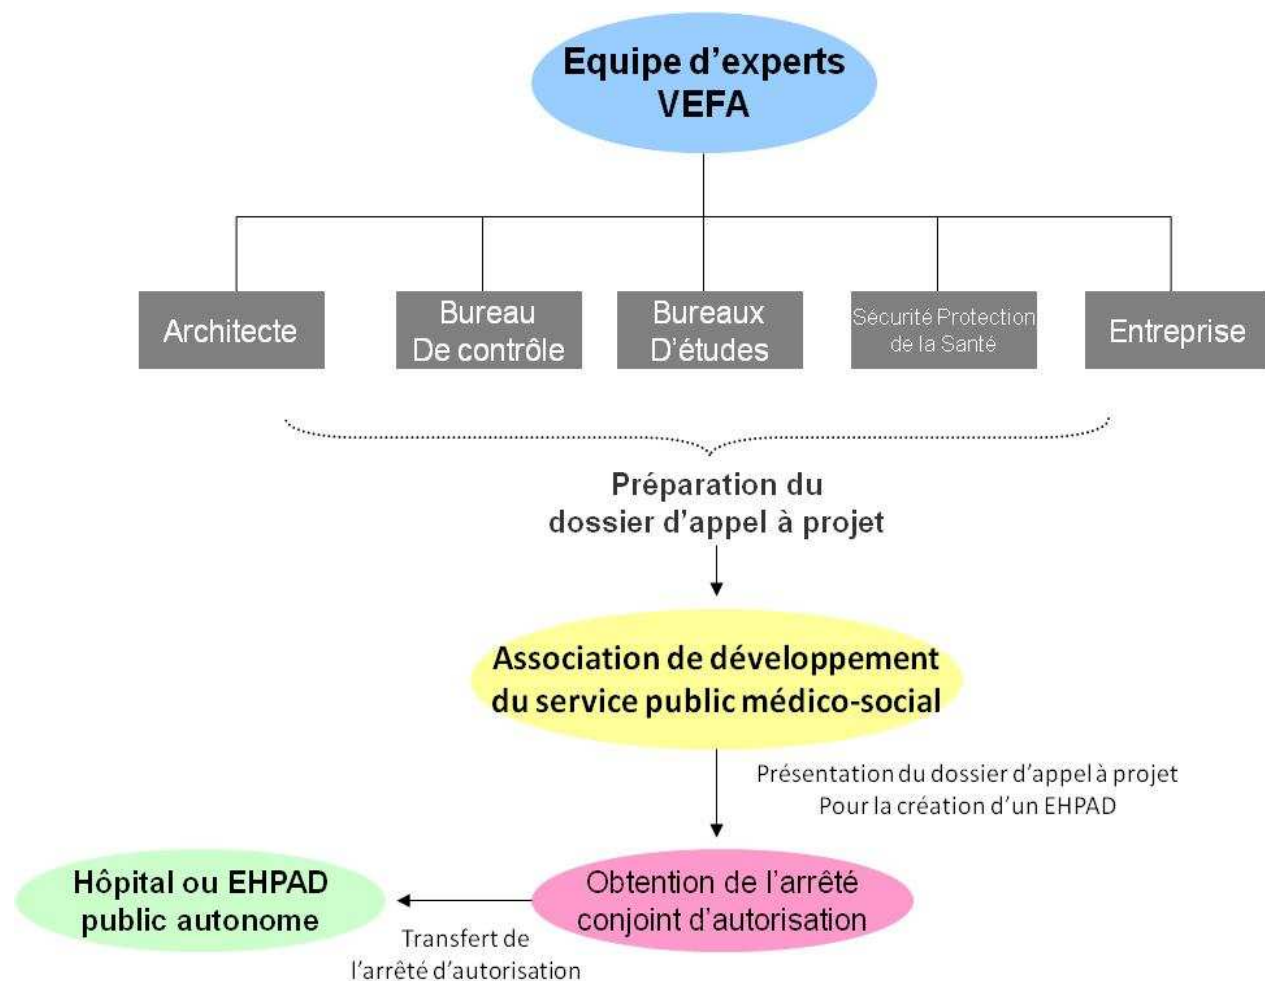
Equipe d’experts VEFA

Architecte

Bureau De contrôle

Bureaux D’études

Sécurité Protection de la Santé

Entreprise

Préparation du dossier d’appel à projet

Association de développement du service public médico-social

Présentation du dossier d’appel à projet Pour la création d’un EHPAD

Obtention de l’arrêté conjoint d’autorisation

Hôpital ou EHPAD public autonome

Transfert de l’arrêté d’autorisation